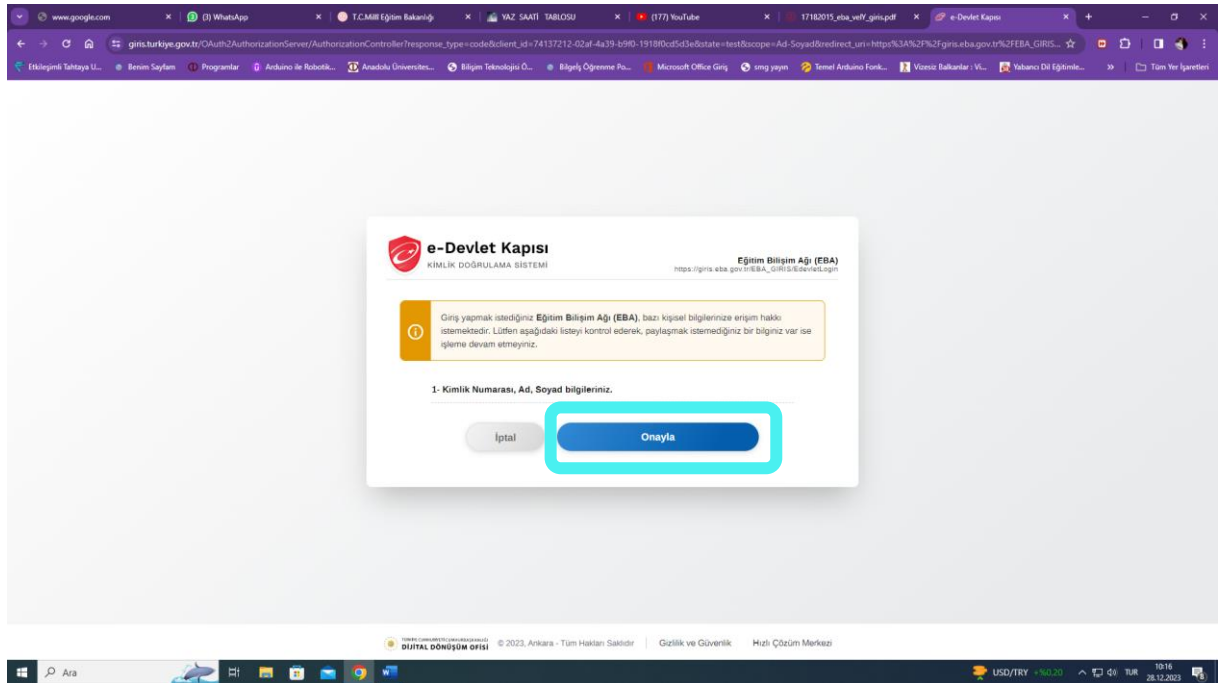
www.google.com | (3) WhatsApp | T.C.Millî Eğitim Bakanlığı | YAZ SAATİ TABLOSU | (177) YouTube | 17182015_eba_veli_giris.pdf | e-Devlet Kapısı

giris.turkiye.gov.tr/OAuth2AuthorizationServer/AuthorizationController?response_type=code&client_id=74137212-02af-4a39-b9f0-1918f0cd5d3e&state=test&scope=Ad-Soyad&redirect_uri=https%3A%2F%2Fgiris.eba.gov.tr%2FEBA_GIRIS...

Etkileşimli Tahtaya U... | Benim Sayfam | Programlar | Arduino ile Robotik... | Anadolu Üniversites... | Bilişim Teknolojisi Ö... | Bilgeİş Öğrenme Po... | Microsoft Office Giriş | smg yayın | Temel Arduino Fonk... | Vizesiz Balkanlar : Vi... | Yabancı Dil Eğitimle... | » | Tüm Yer İşaretleri

e-Devlet Kapısı
KİMLİK DOĞRULAMA SİSTEMİ

Eğitim Bilişim Ağı (EBA)
https://giris.eba.gov.tr/EBA_GIRIS/EdevletLogin

Giriş yapmak istediğiniz **Eğitim Bilişim Ağı (EBA)**, bazı kişisel bilgilerinize erişim hakkı istemektedir. Lütfen aşağıdaki listeyi kontrol ederek, paylaşmak istemediğiniz bir bilginiz var ise işleme devam etmeyiniz.

1- Kimlik Numarası, Ad, Soyad bilgileriniz.

İptal

Onayla

TÜRKİYE CUMHURİYETİ CUMHURBAŞKANLIĞI DİJİTAL DÖNÜŞÜM OFİSİ © 2023, Ankara - Tüm Hakları Saklıdır | Gizlilik ve Güvenlik | Hızlı Çözüm Merkezi

Ara

USD/TRY +%0,20 TUR 10:16 28.12.2023